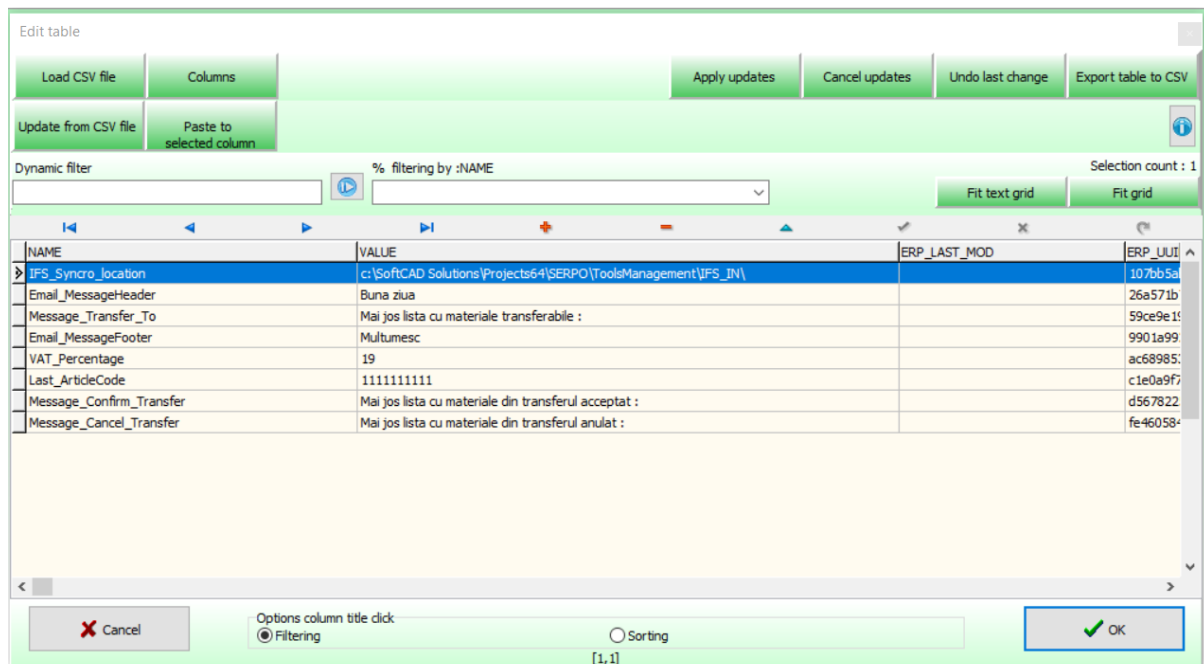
Edit table

Load CSV file
Columns
Apply updates
Cancel updates
Undo last change
Export table to CSV

Update from CSV file
Paste to selected column

Dynamic filter
% filtering by :NAME
Selection count : 1
Fit text grid
Fit grid

| NAME | VALUE | ERP_LAST_MOD | ERP_UUI |
|---|---|---|---|
| IFS_Syncro_location | c:\SoftCAD Solutions\Projects64\SERPO\ToolsManagement\IFS_IN\ | | 107bb5a |
| Email_MessageHeader | Buna ziua | | 26a571b |
| Message_Transfer_To | Mai jos lista cu materiale transferabile : | | 59ce9e1 |
| Email_MessageFooter | Multumesc | | 9901a99 |
| VAT_Percentage | 19 | | ac68985 |
| Last_ArticleCode | 1111111111 | | c1e0a9f |
| Message_Confirm_Transfer | Mai jos lista cu materiale din transferul acceptat : | | d567822 |
| Message_Cancel_Transfer | Mai jos lista cu materiale din transferul anulat : | | fe46058 |

Cancel
Options column title click
Filtering
Sorting
OK
[1,1]